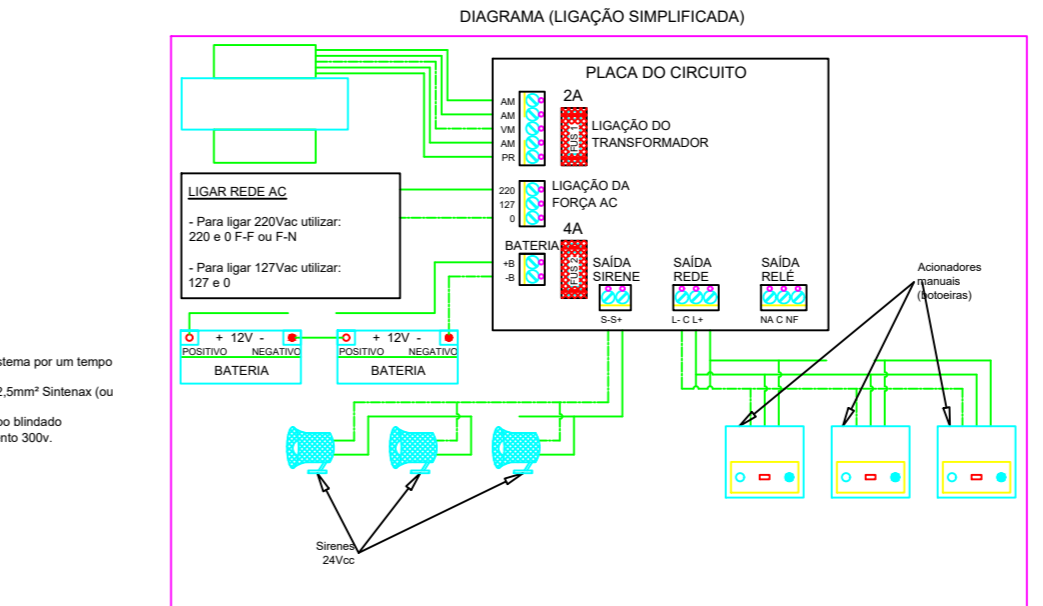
DIAGRAMA (LIGAÇÃO SIMPLIFICADA)

stema por um tempo

2,5mm² Sintenax (ou

po blindado
nto 300v.

PLACA DO CIRCUITO

AM
AM
VM
AM
PR

2A

FUSÍVEL

LIGAÇÃO DO TRANSFORMADOR

LIGAR REDE AC

- Para ligar 220Vac utilizar:
220 e 0 F-F ou F-N

- Para ligar 127Vac utilizar:
127 e 0

220
127
0

LIGAÇÃO DA FORÇA AC

4A

BATERIA

+B
-B

FUSÍVEL

SAÍDA SIRENE

S- S+

SAÍDA REDE

L- C L+

SAÍDA RELÉ

NA C NF

Acionadores manuais (botoeiras)

+ 12V -
POSITIVO NEGATIVO
BATERIA

+ 12V -
POSITIVO NEGATIVO
BATERIA

Sirenes 24Vcc